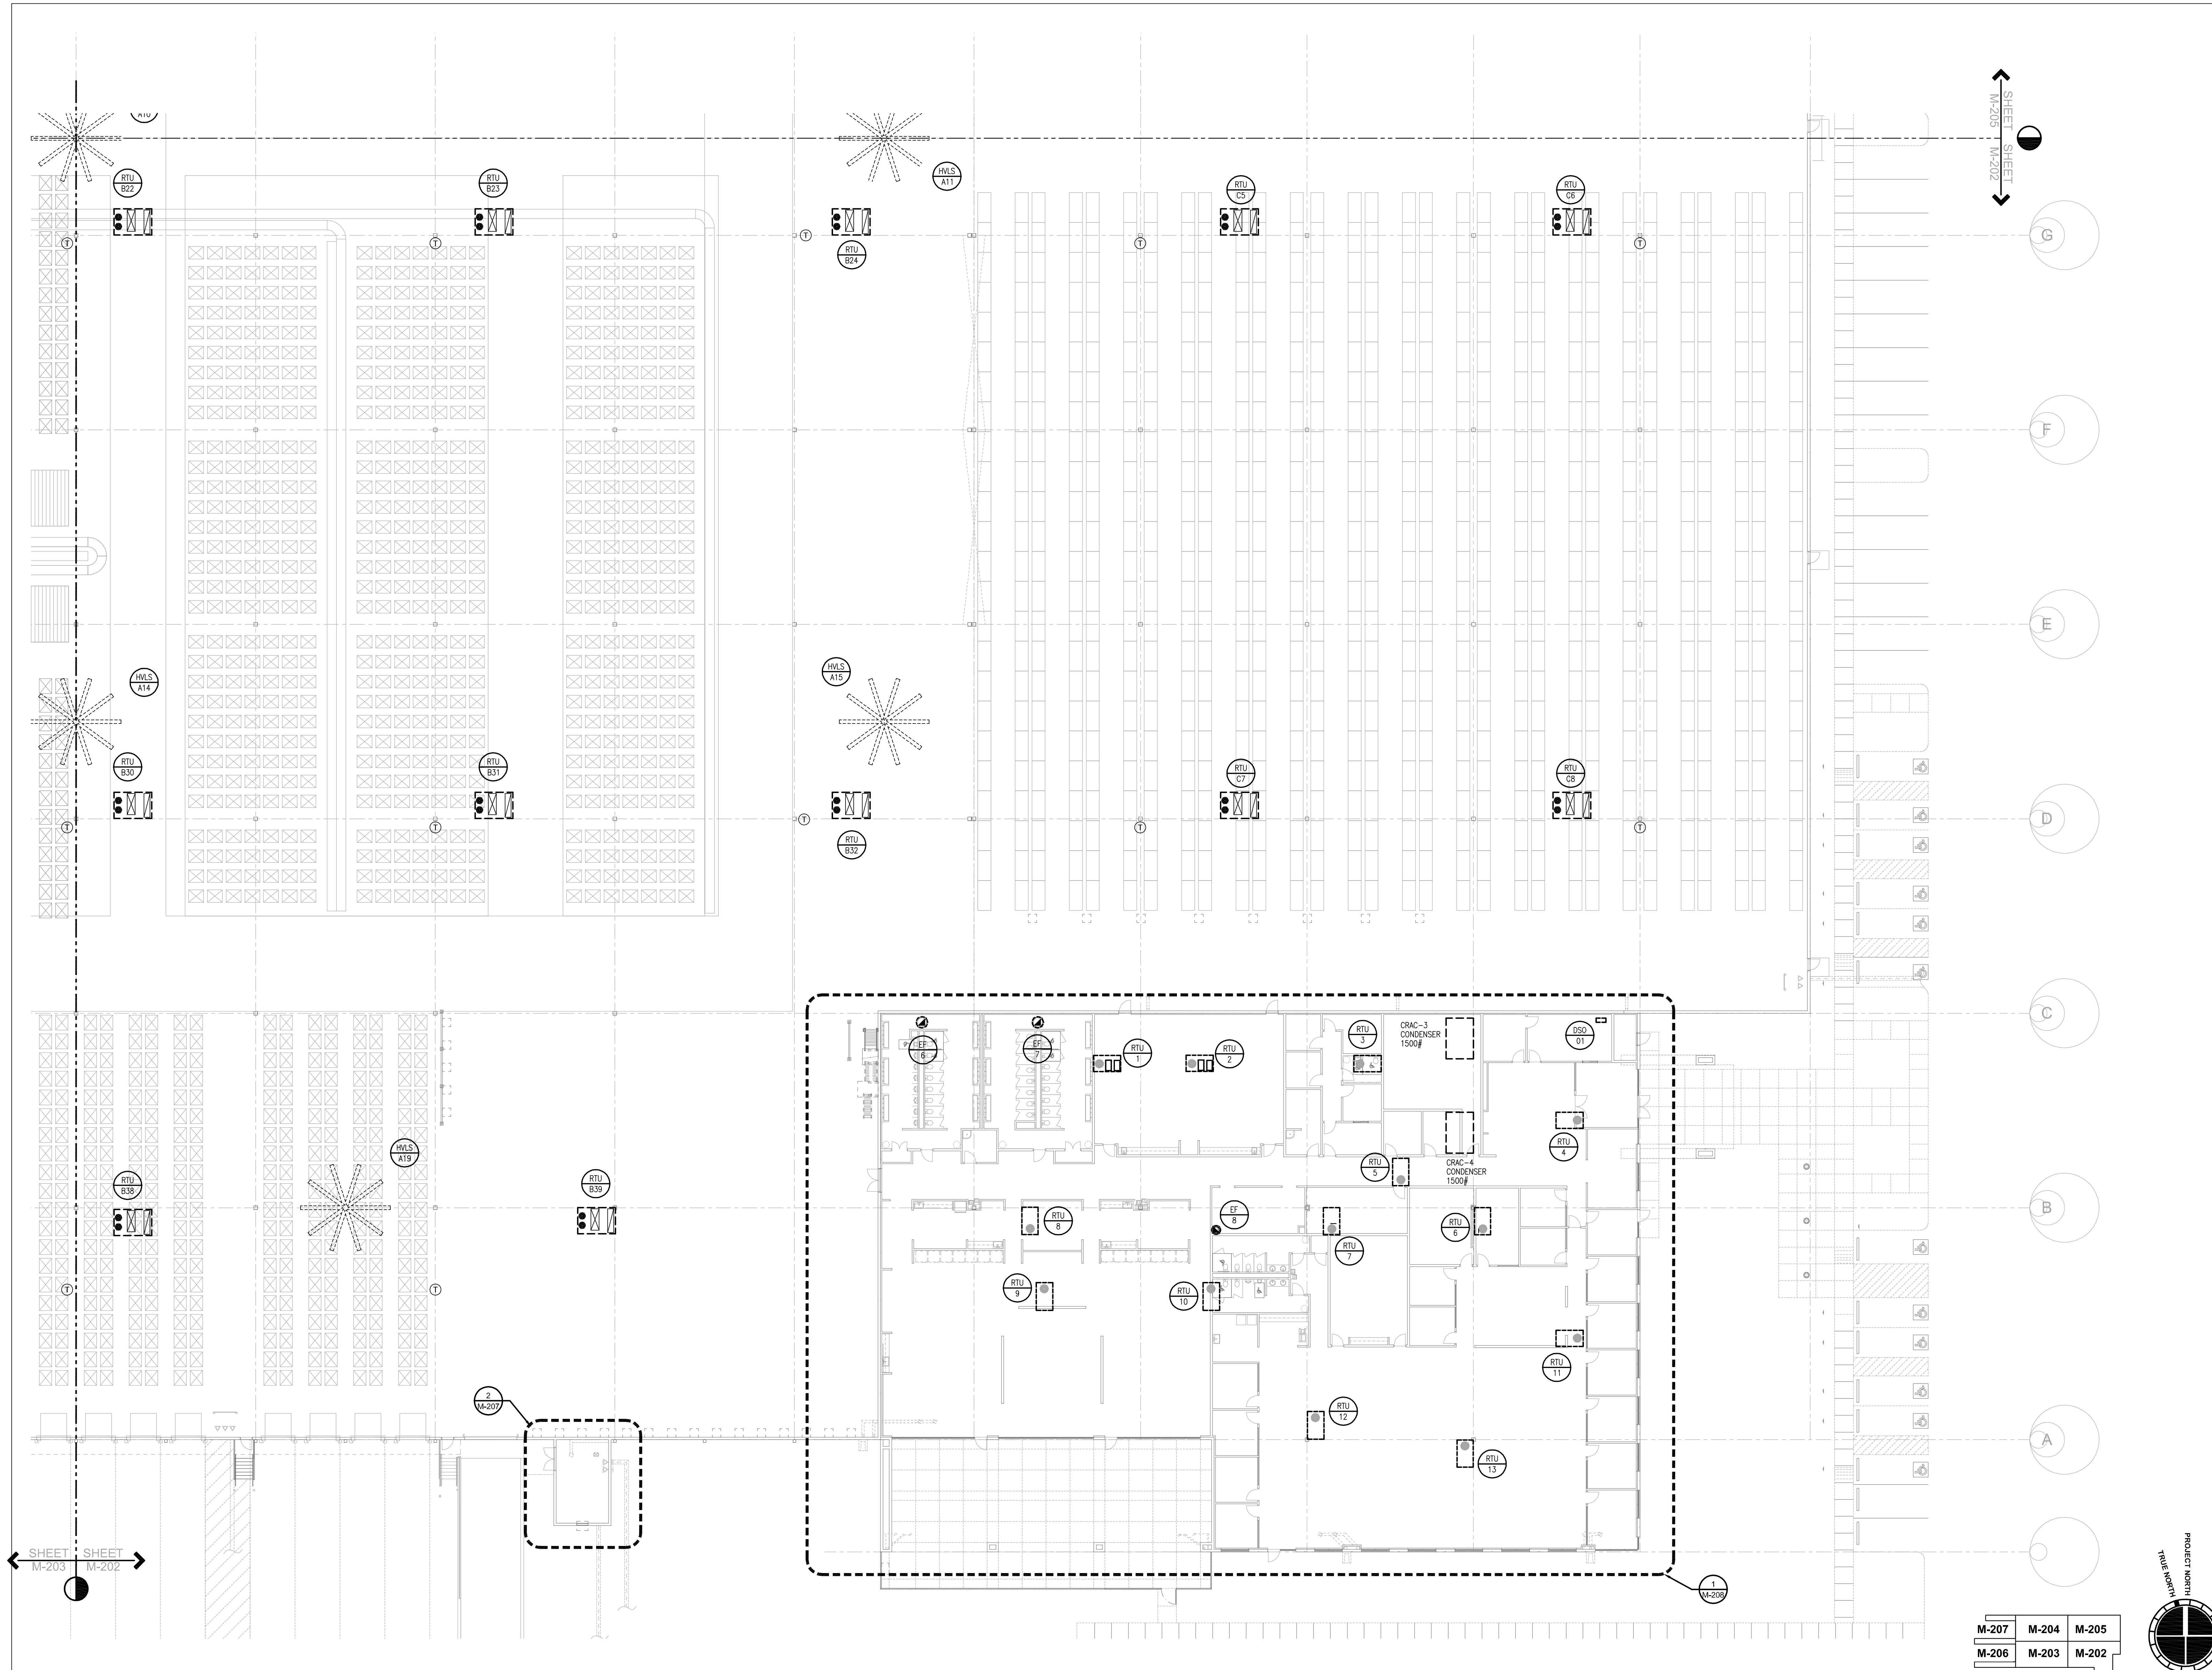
SHEET M-205 | SHEET M-202

RTU B22
RTU B23
HVLS A11
RTU C5
RTU C6
RTU B24

G
F
E

HVLS A14
HVLS A15

RTU B30
RTU B31
RTU C7
RTU C8
RTU B32

D
C

EF 6
EF 7
RTU 1
RTU 2
RTU 3
CRAC-3 CONDENSER 1500#
DSO 01
RTU 4
RTU 5
CRAC-4 CONDENSER 1500#

HVLS A19
RTU B38
RTU B39

B

EF 8
RTU 8
RTU 6
RTU 7
RTU 9
RTU 10
RTU 11
RTU 12
RTU 13

2 M-207

A

SHEET M-203 | SHEET M-202

1 M-206

PROJECT NORTH
TRUE NORTH

| M-207 | M-204 | M-205 |
|---|---|---|
| M-206 | M-203 | M-202 |